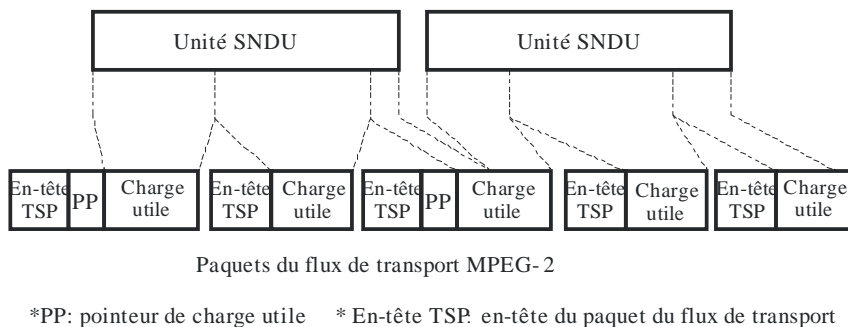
Unité SNDU

Unité SNDU

| En-tête TSP | PP | Charge utile |
|---|---|---|

| En-tête TSP | Charge utile |
|---|---|

| En-tête TSP | PP | Charge utile |
|---|---|---|

| En-tête TSP | Charge utile |
|---|---|

| En-tête TSP | Charge utile |
|---|---|

Paquets du flux de transport MPEG-2

*PP: pointeur de charge utile * En-tête TSP. en-tête du paquet du flux de transport